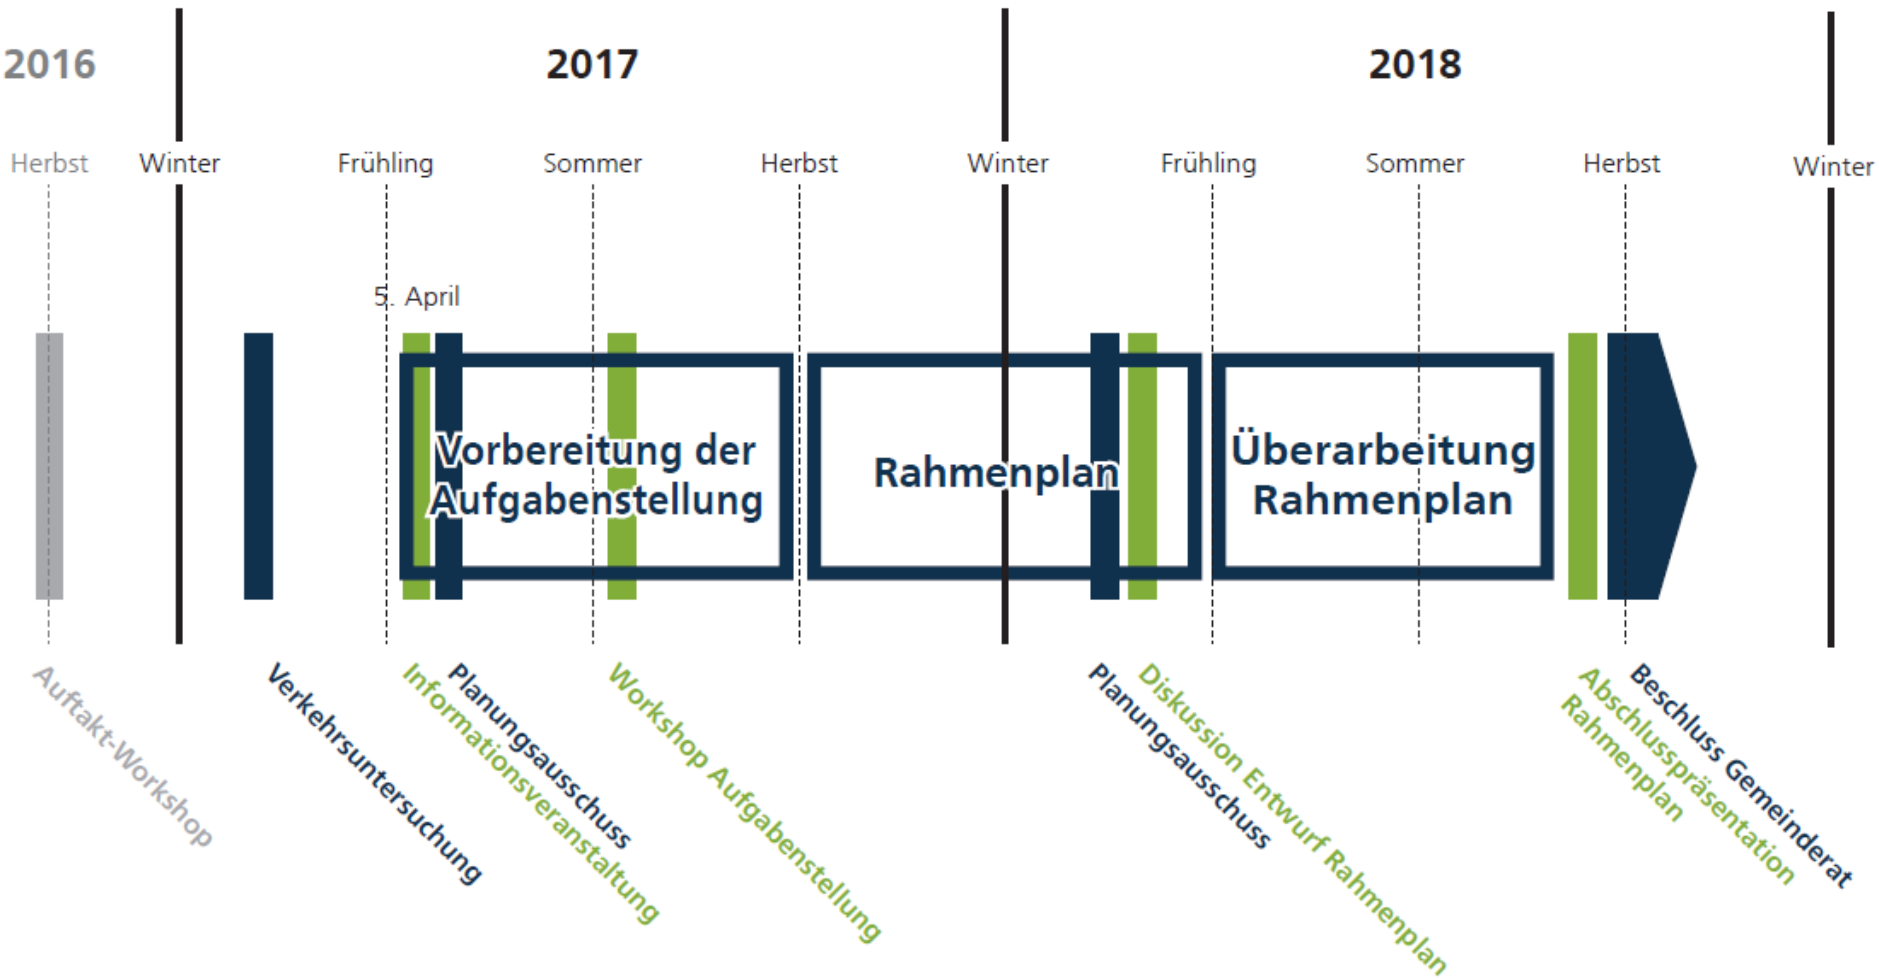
2016
2017
2018

Herbst
Winter
Frühling
Sommer
Herbst
Winter
Frühling
Sommer
Herbst
Winter

5. April

Vorbereitung der Aufgabenstellung

Rahmenplan

Überarbeitung Rahmenplan

Auftakt-Workshop
Verkehrsuntersuchung
Informationsveranstaltung
Planungsausschuss
Workshop Aufgabenstellung
Planungsausschuss
Diskussion Entwurf Rahmenplan
Abschlusspräsentation Rahmenplan
Beschluss Gemeinderat